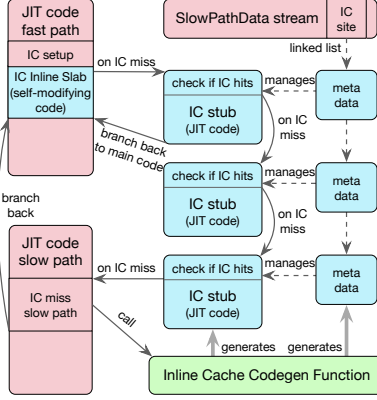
JIT code fast path

IC setup

IC Inline Slab (self-modifying code)

SlowPathData stream

IC site

linked list

on IC miss

check if IC hits

IC stub (JIT code)

manages

meta data

on IC miss

branch back to main code

check if IC hits

IC stub (JIT code)

manages

meta data

on IC miss

branch back

JIT code slow path

IC miss slow path

on IC miss

check if IC hits

IC stub (JIT code)

manages

meta data

call

generates

generates

Inline Cache Codegen Function